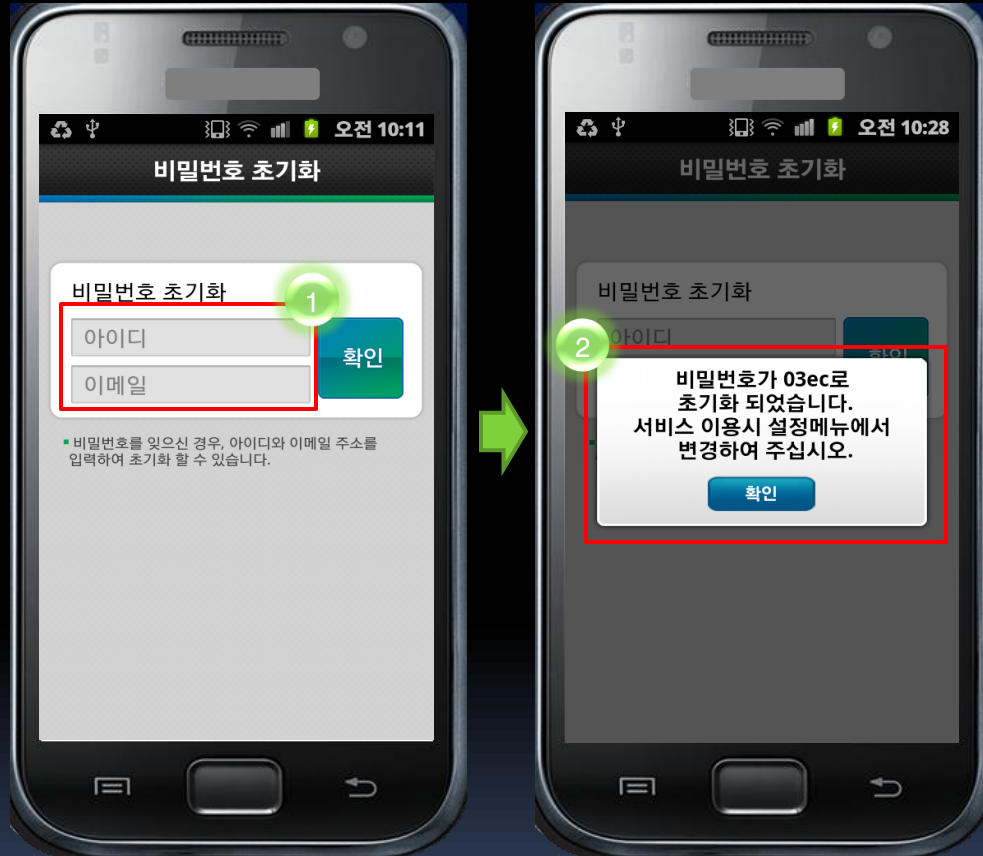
오전 10:11

비밀번호 초기화

비밀번호 초기화

1

아이디

이메일

확인

비밀번호를 잊으신 경우, 아이디와 이메일 주소를 입력하여 초기화 할 수 있습니다.

오전 10:28

비밀번호 초기화

비밀번호 초기화

2

아이디

확인

비밀번호가 03ec로 초기화 되었습니다. 서비스 이용시 설정메뉴에서 변경하여 주십시오.

확인